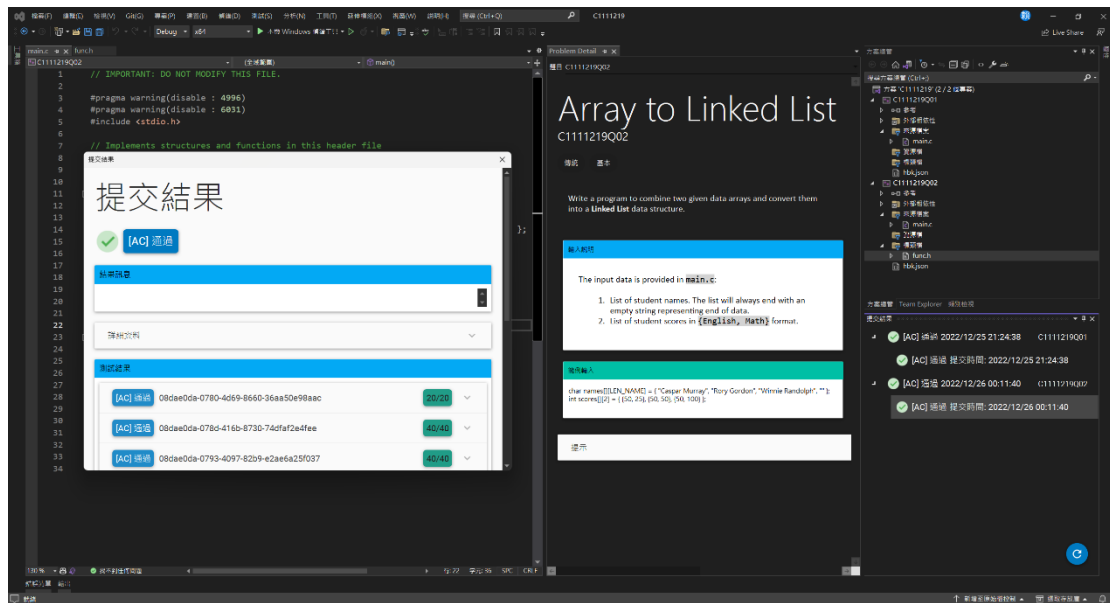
檔案(F) 編輯(E) 檢視(V) Git(G) 專案(P) 建置(B) 偵錯(D) 測試(S) 分析(N) 工具(T) 延伸模組(X) 視窗(W) 說明(H) 搜尋 (Ctrl+Q) C1111219
Debug x64 本機 Windows 偵錯工具
Live Share

main.c funch
C1111219Q02 (全域範圍) main()

1 // IMPORTANT: DO NOT MODIFY THIS FILE.
2
3 #pragma warning(disable : 4996)
4 #pragma warning(disable : 6031)
5 #include <stdio.h>
6
7 // Implements structures and functions in this header file
8
9
10
11
12
13
14 };
15
16
17
18
19
20
21
22
23
24
25
26
27
28
29
30
31
32
33
34

提交結果

提交結果

[AC] 通過

結果訊息

詳細資料

測試結果

[AC] 通過 08dae0da-0780-4d69-8660-36aa50e98aac 20/20
[AC] 通過 08dae0da-078d-416b-8730-74dfaf2e4fee 40/40
[AC] 通過 08dae0da-0793-4097-82b9-e2ae6a25f037 40/40

100 % 找不到任何問題 行: 22 字元: 36 SPC CRLF

Problem Detail
題目 C1111219Q02

Array to Linked List
C1111219Q02

描述 題本

Write a program to combine two given data arrays and convert them into a Linked List data structure.

輸入說明

The input data is provided in main.c:

1. List of student names. The list will always end with an empty string representing end of data.
2. List of student scores in {English, Math} format.

範例輸入

char names[][LEN_NAME] = { "Casper Murray", "Rory Gordon", "Winnie Randolph", "" };
int scores[][2] = { {50, 25}, {50, 50}, {50, 100} };

提示

方案總管
搜尋方案總管 (Ctrl+;)
方案 'C1111219' (2 / 2 個專案)
C1111219Q01
參考
外部相依性
來源檔案
main.c
資源檔
標頭檔
hbk.json
C1111219Q02
參考
外部相依性
來源檔案
main.c
資源檔
標頭檔
funch
hbk.json

方案總管 Team Explorer 類別檢視

提交結果
[AC] 通過 2022/12/25 21:24:38 C1111219Q01
[AC] 通過 提交時間: 2022/12/25 21:24:38
[AC] 通過 2022/12/26 00:11:40 C1111219Q02
[AC] 通過 提交時間: 2022/12/26 00:11:40

錯誤清單 輸出
就緒 新增至原始檔控制 選取存放庫